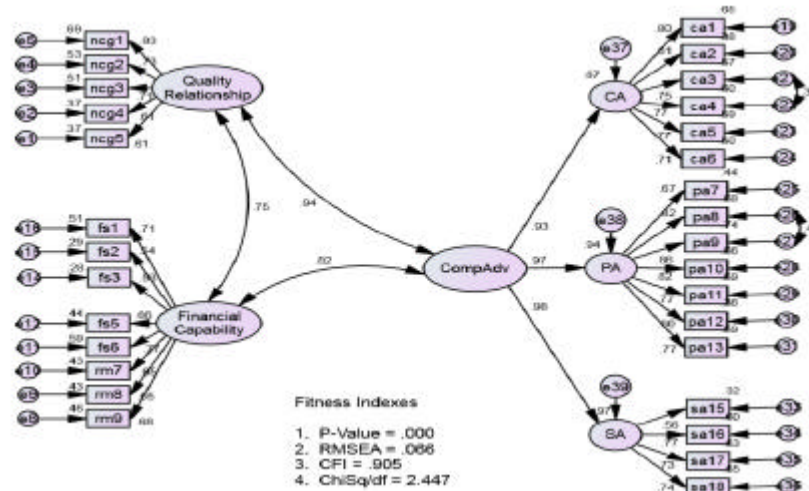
ncg1
ncg2
ncg3
ncg4
ncg5
.69
.53
.51
.37
.37
.83
.61
.61
Quality Relationship
.75
.94
fs1
fs2
fs3
fs5
fs6
rm7
rm8
rm9
.51
.29
.28
.44
.59
.43
.43
.46
.71
.54
.60
.66
Financial Capability
.82
CompAdv
.93
.97
.98
e37
.87
CA
ca1
ca2
ca3
ca4
ca5
ca6
.66
.80
.81
.75
.77
.77
.71
e38
.94
PA
pa7
pa8
pa9
pa10
pa11
pa12
pa13
.44
.67
.82
.86
.77
.80
.77
e39
.97
SA
sa15
sa16
sa17
sa18
.32
.56
.73
.74
Fitness Indexes
1. P-Value = .000
2. RMSEA = .066
3. CFI = .905
4. ChiSq/df = 2.447